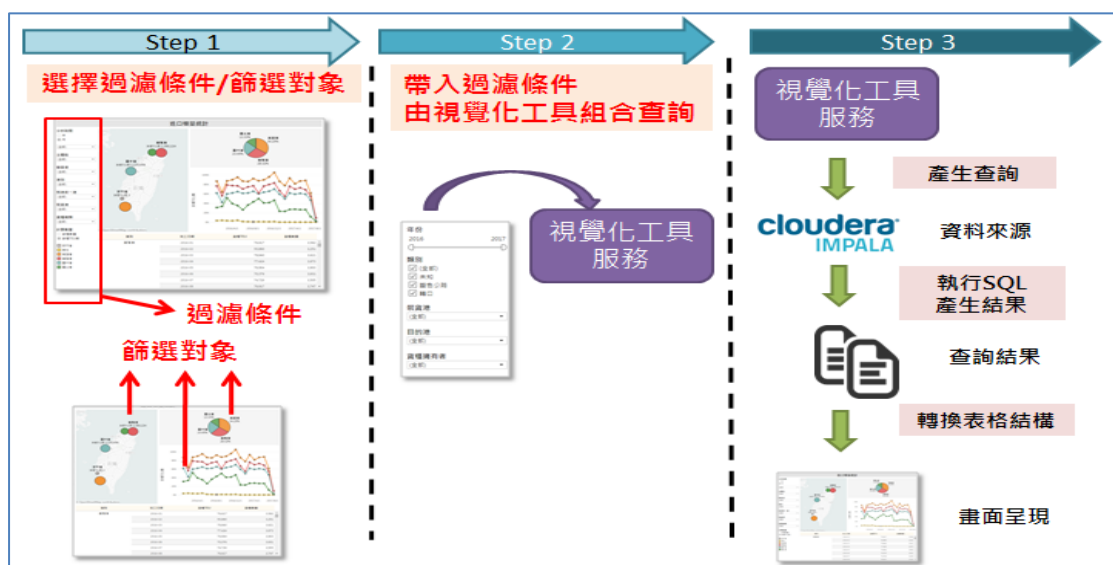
Step 1

選擇過濾條件/篩選對象

過濾條件

篩選對象

Step 2

帶入過濾條件
由視覺化工具組合查詢

年份
2016
2017
類別
(全部)
未知
國外公路
進口
輸出港
(全部)
目的港
(全部)
貨櫃尺寸
(全部)

視覺化工具
服務

Step 3

視覺化工具
服務

產生查詢

cloudera
IMPALA

資料來源

執行SQL
產生結果

查詢結果

轉換表格結構

畫面呈現